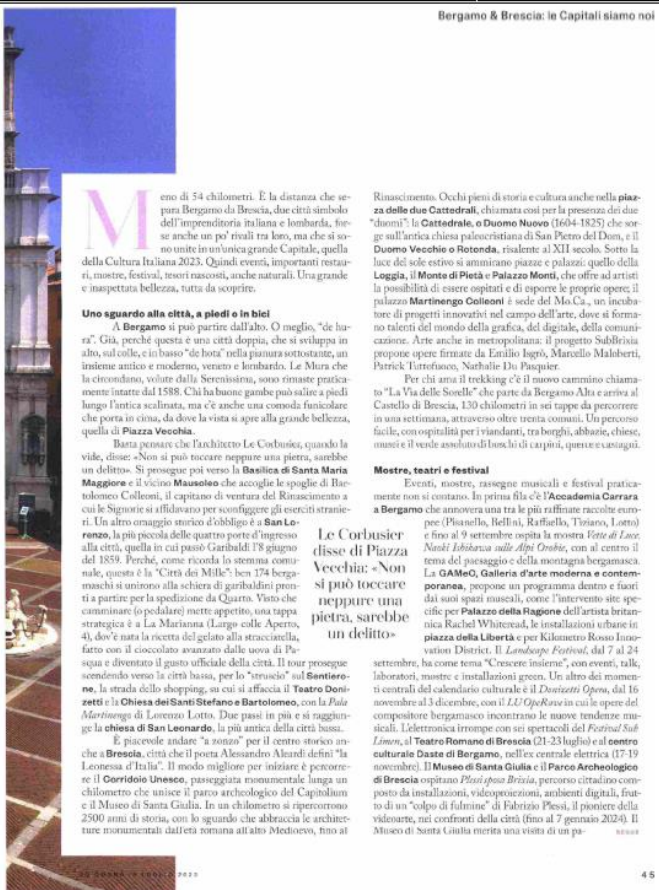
Bergamo & Brescia: le Capitali siamo noi

Meno di 54 chilometri. È la distanza che separa Bergamo da Brescia, due città simbolo dell'imprenditoria italiana e lombarda, forse anche un po' rivali tra loro, ma che si sono unite in un'unica grande Capitale, quella della Cultura Italiana 2023. Quindi eventi, importanti restauri, mostre, festival, tesori nascosti, anche naturali. Una grande e inaspettata bellezza, tutta da scoprire.

Uno sguardo alla città, a piedi o in bici

A Bergamo si può partire dall'alto. O meglio, "de hura". Già, perché questa è una città doppia, che si sviluppa in alto, sul colle, e in basso "de hota" nella pianura sottostante, un insieme antico e moderno, veneto e lombardo. Le Mura che la circondano, volute dalla Serenissima, sono rimaste praticamente intatte dal 1588. Chi ha buone gambe può salire a piedi lungo l'antica scalinata, ma c'è anche una comoda funicolare che porta in cima, da dove la vista si apre alla grande bellezza, quella di Piazza Vecchia.

Basta pensare che l'architetto Le Corbusier, quando la vide, disse: «Non si può toccare neppure una pietra, sarebbe un delitto». Si prosegue poi verso la Basilica di Santa Maria Maggiore e il vicino Mausoleo che accoglie le spoglie di Bartolomeo Colleoni, il capitano di ventura del Rinascimento a cui le Signorie si affidavano per sconfiggere gli eserciti stranieri. Un altro omaggio storico d'obbligo è a San Lorenzo, la più piccola delle quattro porte d'ingresso alla città, quella in cui passò Garibaldi l'8 giugno del 1859. Perché, come ricorda lo stemma comunale, questa è la "Città dei Mille": ben 174 bergamaschi si unirono alla schiera di garibaldini pronti a partire per la spedizione da Quarto. Visto che camminare (o pedalare) mette appetito, una tappa strategica è a La Marianna (Largo colle Aperto, 4), dov'è nata la ricetta del gelato alla stracciatella, fatto con il cioccolato avanzato dalle uova di Pasqua e diventato il gusto ufficiale della città. Il tour prosegue scendendo verso la città bassa, per lo "struscio" sul Sentierone, la strada dello shopping, su cui si affaccia il Teatro Donizetti e la Chiesa dei Santi Stefano e Bartolomeo, con la Pala Martinengo di Lorenzo Lotto. Due passi in più e si raggiunge la chiesa di San Leonardo, la più antica della città bassa.

È piacevole andare "a zonzo" per il centro storico anche a Brescia, città che il poeta Alessandro Aleardi definì "la Leonessa d'Italia". Il modo migliore per iniziare è percorrere il Corridoio Unesco, passeggiata monumentale lunga un chilometro che unisce il parco archeologico del Capitolium e il Museo di Santa Giulia. In un chilometro si ripercorrono 2500 anni di storia, con lo sguardo che abbraccia le architetture monumentali dall'età romana all'alto Medioevo, fino al Rinascimento. Occhi pieni di storia e cultura anche nella piazza delle due Cattedrali, chiamata così per la presenza dei due "duomi": la Cattedrale, o Duomo Nuovo (1604-1825) che sorge sull'antica chiesa paleocristiana di San Pietro del Dom, e il Duomo Vecchio o Rotonda, risalente al XII secolo. Sotto la luce del sole estivo si ammirano piazze e palazzi: quello della Loggia, il Monte di Pietà e Palazzo Monti, che offre ad artisti la possibilità di essere ospitati e di esporre le proprie opere; il palazzo Martinengo Colleoni è sede del Mo.Ca., un incubatore di progetti innovativi nel campo dell'arte, dove si formano talenti del mondo della grafica, del digitale, della comunicazione. Arte anche in metropolitana: il progetto SubBrixia propone opere firmate da Emilio Isgrò, Marcello Maloberti, Patrick Tuttofuoco, Nathalie Du Pasquier.

Per chi ama il trekking c'è il nuovo cammino chiamato "La Via delle Sorelle" che parte da Bergamo Alta e arriva al Castello di Brescia, 130 chilometri in sei tappe da percorrere in una settimana, attraverso oltre trenta comuni. Un percorso facile, con ospitalità per i viandanti, tra borghi, abbazie, chiese, musei e il verde assoluto di boschi di carpini, querce e castagni.

Le Corbusier disse di Piazza Vecchia: «Non si può toccare neppure una pietra, sarebbe un delitto»

Mostre, teatri e festival

Eventi, mostre, rassegne musicali e festival praticamente non si contano. In prima fila c'è l'Accademia Carrara a Bergamo che annovera una tra le più raffinate raccolte europee (Pisanello, Bellini, Raffaello, Tiziano, Lotto) e fino al 9 settembre ospita la mostra Vette di Luce. Naoki Ishikawa sulle Alpi Orobie, con al centro il tema del paesaggio e della montagna bergamasca. La GAMeC, Galleria d'arte moderna e contemporanea, propone un programma dentro e fuori dai suoi spazi museali, come l'intervento site specific per Palazzo della Ragione dell'artista britannica Rachel Whiteread, le installazioni urbane in piazza della Libertà e per Kilometro Rosso Innovation District. Il Landscape Festival, dal 7 al 24 settembre, ha come tema "Crescere insieme", con eventi, talk, laboratori, mostre e installazioni green. Un altro dei momenti centrali del calendario culturale è il Donizetti Opera, dal 16 novembre al 3 dicembre, con il LU OpeRave in cui le opere del compositore bergamasco incontrano le nuove tendenze musicali. L'elettronica irrompe con sei spettacoli del Festival Sub Limen, al Teatro Romano di Brescia (21-23 luglio) e al centro culturale Daste di Bergamo, nell'ex centrale elettrica (17-19 novembre). Il Museo di Santa Giulia e il Parco Archeologico di Brescia ospitano Plessi sposa Brixia, percorso cittadino composto da installazioni, videoproiezioni, ambienti digitali, frutto di un "colpo di fulmine" di Fabrizio Plessi, il pioniere della videoarte, nei confronti della città (fino al 7 gennaio 2024). Il Museo di Santa Giulia merita una visita di un pa- SEGUE

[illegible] 2023

45